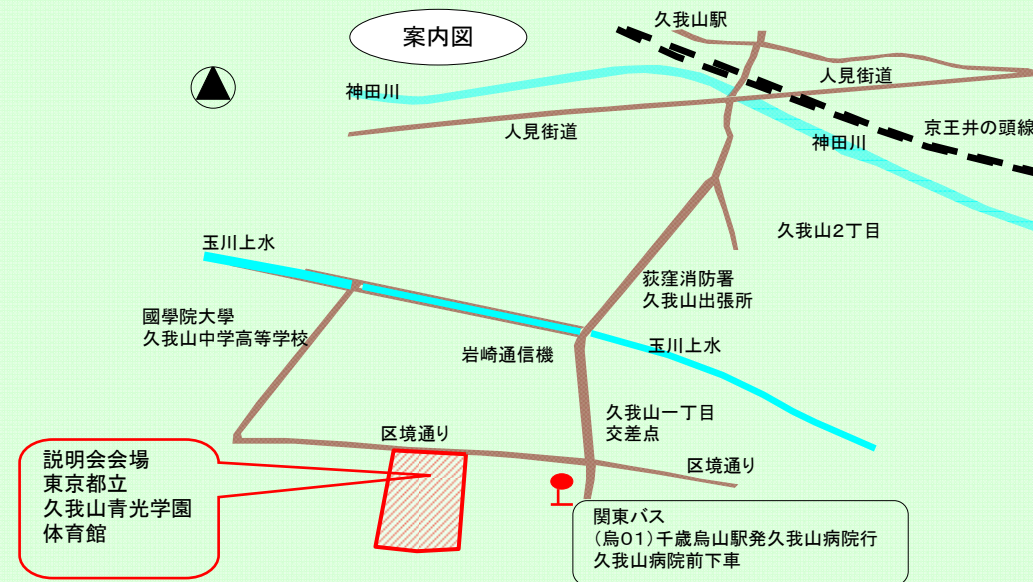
案内図

久我山駅

神田川

人見街道

人見街道

京王井の頭線

神田川

久我山2丁目

玉川上水

荻窪消防署
久我山出張所

國學院大學
久我山中学高等学校

岩崎通信機

玉川上水

久我山一丁目
交差点

区境通り

区境通り

説明会会場
東京都立
久我山青光学園
体育館

関東バス
（烏01）千歳烏山駅発久我山病院行
久我山病院前下車